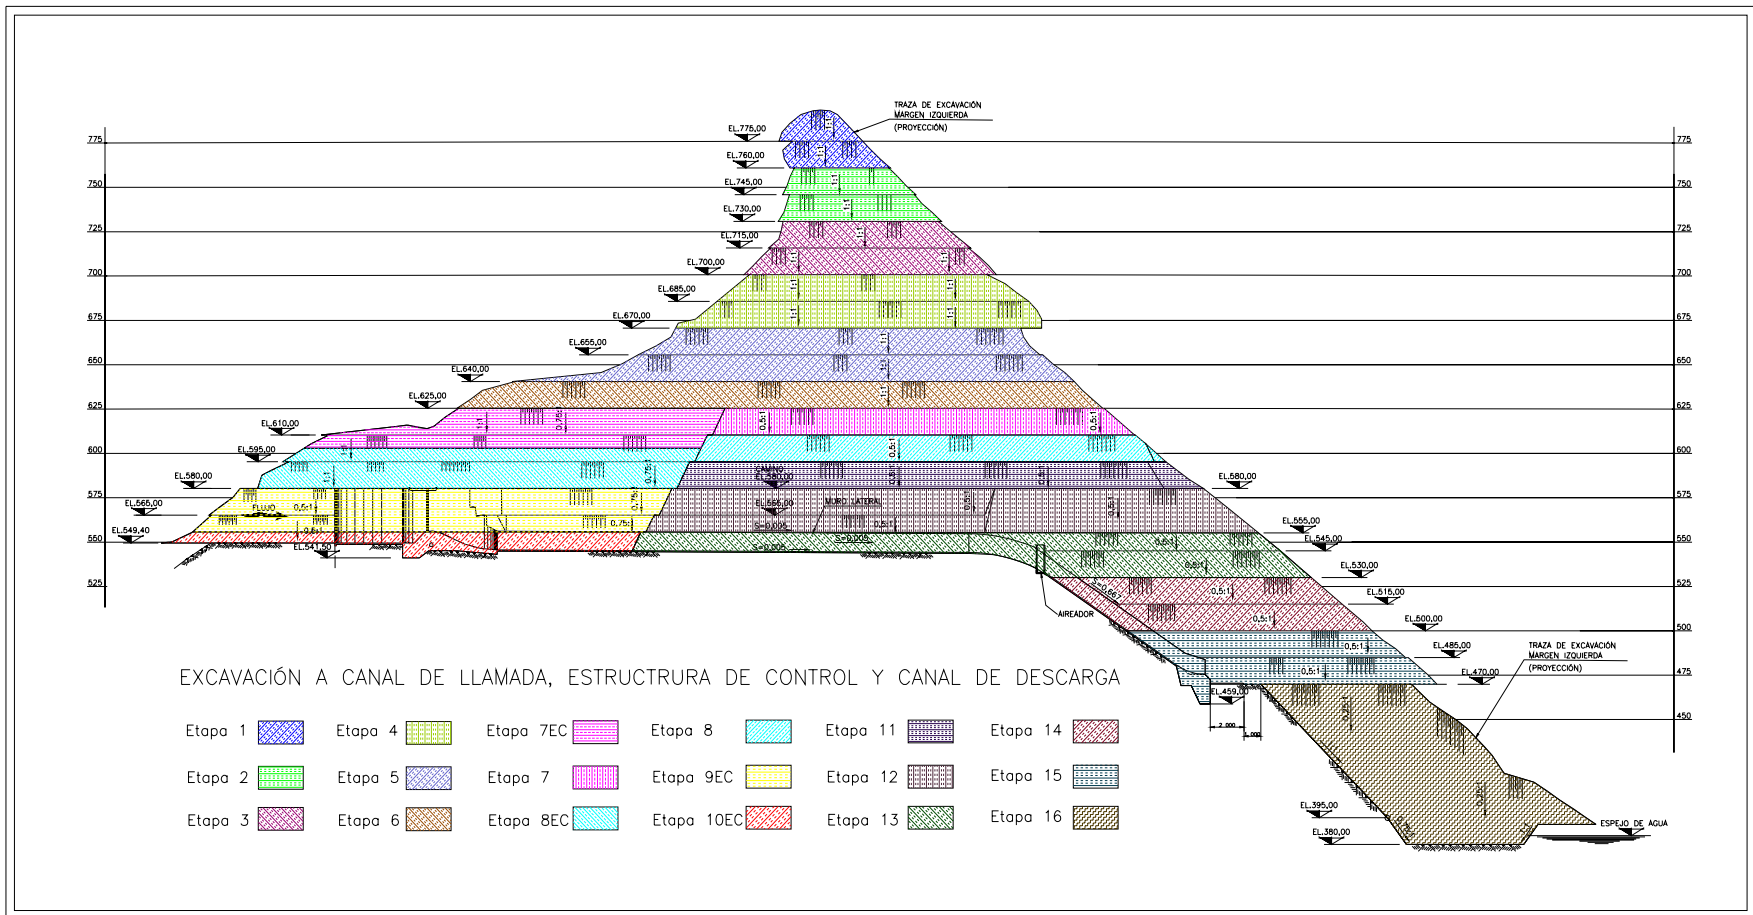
TRAZA DE EXCAVACIÓN
MARGEN IZQUIERDA
(PROYECCIÓN)

775
750
725
700
675
650
625
600
575
550
525

EL.775,00
EL.760,00
EL.745,00
EL.730,00
EL.715,00
EL.700,00
EL.685,00
EL.670,00
EL.655,00
EL.640,00
EL.625,00
EL.610,00
EL.595,00
EL.580,00
EL.565,00
EL.549,40
EL.541,50

1:1
0.75:1
0.5:1
FLUJO
CAMINO
EL.565,00
MURO LATERAL
S=0.005
AIREADOR

EL.580,00
EL.555,00
EL.545,00
EL.530,00
EL.515,00
EL.500,00
EL.485,00
EL.470,00
EL.459,00
EL.395,00
EL.380,00

TRAZA DE EXCAVACIÓN
MARGEN IZQUIERDA
(PROYECCIÓN)

ESPEJO DE AGUA

775
750
725
700
675
650
625
600
575
550
525
500
475
450

EXCAVACIÓN A CANAL DE LLAMADA, ESTRUCTRURA DE CONTROL Y CANAL DE DESCARGA

Etapa 1
Etapa 2
Etapa 3
Etapa 4
Etapa 5
Etapa 6
Etapa 7EC
Etapa 7
Etapa 8EC
Etapa 8
Etapa 9EC
Etapa 10EC
Etapa 11
Etapa 12
Etapa 13
Etapa 14
Etapa 15
Etapa 16